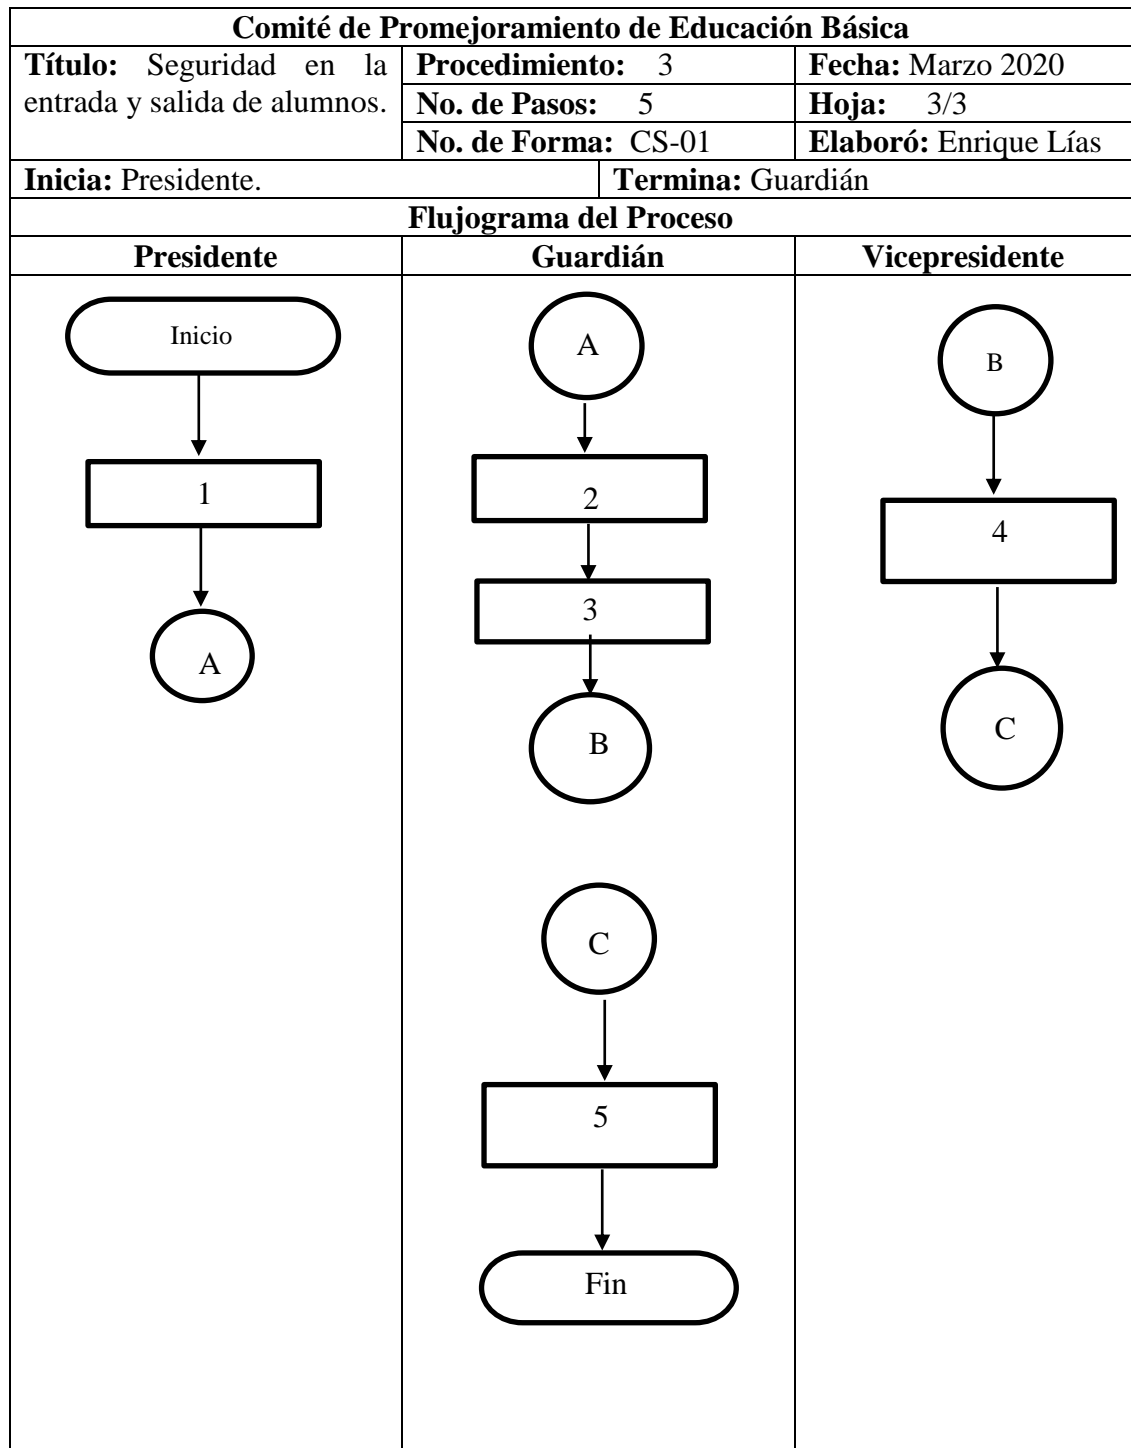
Comité de Promejoramiento de Educación Básica

| Título: Seguridad en la entrada y salida de alumnos. | Procedimiento: 3 | Fecha: Marzo 2020 |
|---|---|---|
| | No. de Pasos: 5 | Hoja: 3/3 |
| | No. de Forma: CS-01 | Elaboró: Enrique Lías |

Inicia: Presidente.
Termina: Guardián

Flujograma del Proceso

Presidente

Inicio
1
A

Guardián

A
2
3
B
C
5
Fin

Vicepresidente

B
4
C